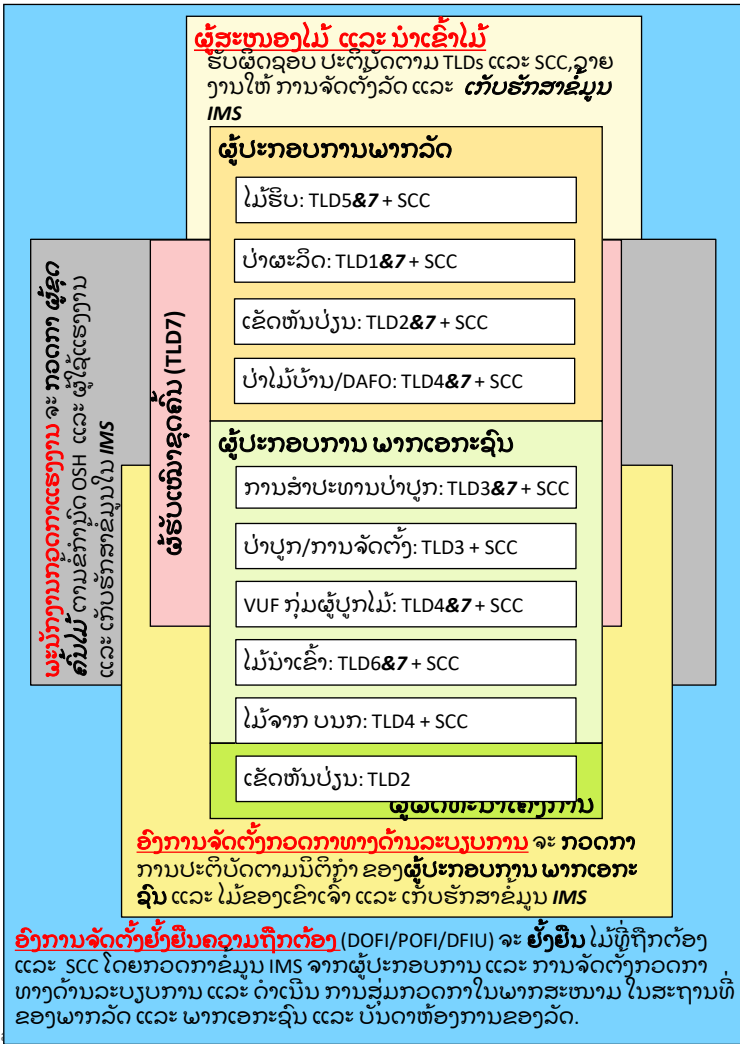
ຜູ້ສະໜອງໄມ້ ແລະ ນຳເຂົ້າໄມ້
ຮັບຜິດຊອບ ປະຕິບັດຕາມ TLDs ແລະ SCC,ລາຍງານໃຫ້ ການຈັດຕັ້ງລັດ ແລະ ເກັບຮັກສາຂໍ້ມູນ IMS

ຜູ້ປະກອບການພາກລັດ

ໄມ້ຮີບ: TLD5&7 + SCC

ປ່າຜະລິດ: TLD1&7 + SCC

ເຂດທັນປ່ຽນ: TLD2&7 + SCC

ປ່າໄມ້ບ້ານ/DAFO: TLD4&7 + SCC

ຜູ້ປະກອບການ ພາກເອກະຊົນ

ການສຳປະທານປ່າປູກ: TLD3&7 + SCC

ປ່າປູກ/ການຈັດຕັ້ງ: TLD3 + SCC

VUF ກຸ່ມຜູ້ປູກໄມ້: TLD4&7 + SCC

ໄມ້ນຳເຂົ້າ: TLD6&7 + SCC

ໄມ້ຈາກ ບນກ: TLD4 + SCC

ເຂດທັນປ່ຽນ: TLD2

ຜູ້ຜົດທະນາໂຄງການ

ຜູ້ຮັບເໜົາຂຸດຄົ້ນ (TLD7)

ພະນັກງານກວດກາແຮງງານ ຈະ ກວດກາ ຜູ້ຂຸດຄົ້ນໄມ້ ການຂໍ້ກຳນົດ OSH ແລະ ຜູ້ໃຊ້ແຮງງານ ແລະ ເກັບຮັກສາຂໍ້ມູນໃນ IMS

ອົງການຈັດຕັ້ງກວດກາທາງດ້ານລະບຽບການ ຈະ ກວດກາ ການປະຕິບັດຕາມນິຕິກຳ ຂອງຜູ້ປະກອບການ ພາກເອກະຊົນ ແລະ ໄມ້ຂອງເຂົາເຈົ້າ ແລະ ເກັບຮັກສາຂໍ້ມູນ IMS

ອົງການຈັດຕັ້ງຢັ້ງຢືນຄວາມຖືກຕ້ອງ (DOFI/POFI/DFIU) ຈະ ຢັ້ງຢືນ ໄມ້ທີ່ຖືກຕ້ອງ ແລະ SCC ໂດຍກວດກາຂໍ້ມູນ IMS ຈາກຜູ້ປະກອບການ ແລະ ການຈັດຕັ້ງກວດກາທາງດ້ານລະບຽບການ ແລະ ດຳເນີນ ການສຸ່ມກວດກາໃນພາກສະໜາມ ໃນສະຖານທີ່ຂອງພາກລັດ ແລະ ພາກເອກະຊົນ ແລະ ບັນດາຫ້ອງການຂອງລັດ.